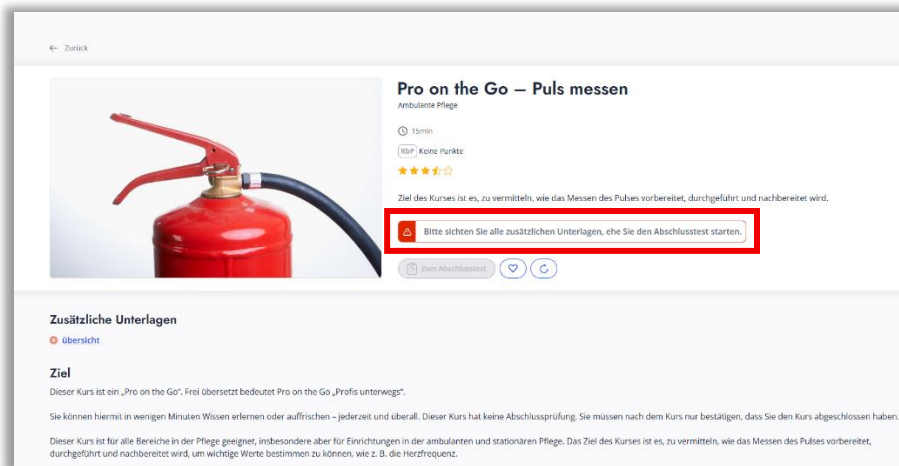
← Zurück

Pro on the Go – Puls messen

Ambulante Pflege

15min

RbP Keine Punkte

Ziel des Kurses ist es, zu vermitteln, wie das Messen des Pulses vorbereitet, durchgeführt und nachbereitet wird.

Bitte sichten Sie alle zusätzlichen Unterlagen, ehe Sie den Abschlusstest starten.

Zum Abschlusstest

Zusätzliche Unterlagen

übersicht

Ziel

Dieser Kurs ist ein „Pro on the Go". Frei übersetzt bedeutet Pro on the Go „Profis unterwegs".

Sie können hiermit in wenigen Minuten Wissen erlernen oder auffrischen – jederzeit und überall. Dieser Kurs hat keine Abschlussprüfung. Sie müssen nach dem Kurs nur bestätigen, dass Sie den Kurs abgeschlossen haben.

Dieser Kurs ist für alle Bereiche in der Pflege geeignet, insbesondere aber für Einrichtungen in der ambulanten und stationären Pflege. Das Ziel des Kurses ist es, zu vermitteln, wie das Messen des Pulses vorbereitet, durchgeführt und nachbereitet wird, um wichtige Werte bestimmen zu können, wie z. B. die Herzfrequenz.